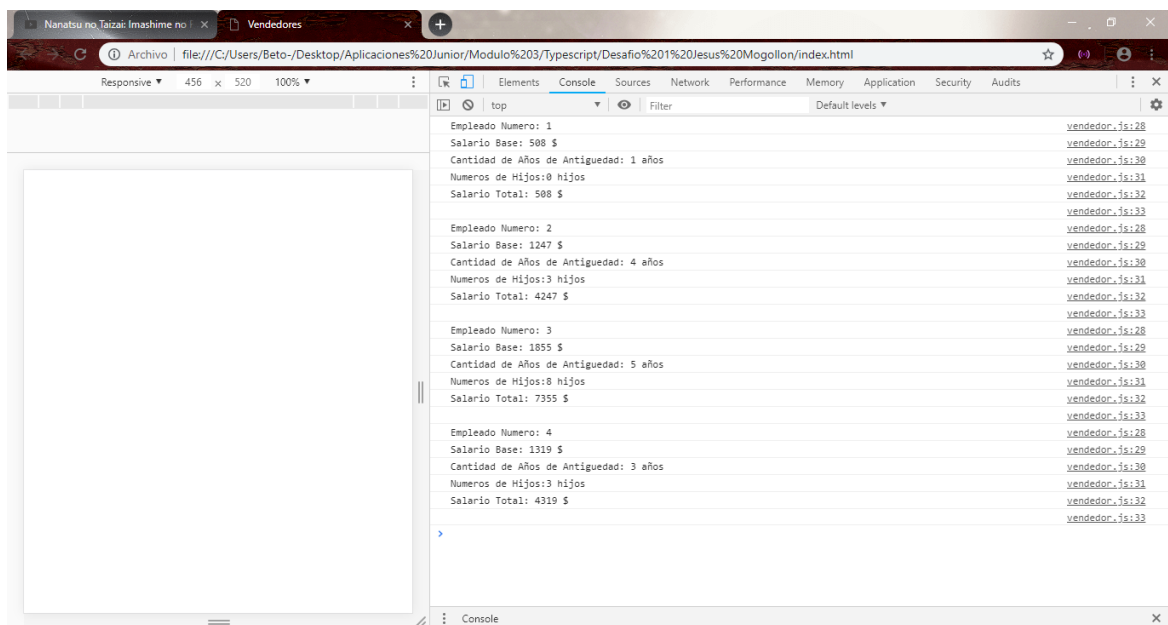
Nanatsu no Taizai: Imashime no | ×
Vendedores ×

Archivo | file:///C:/Users/Beto-/Desktop/Aplicaciones%20Junior/Modulo%203/Typescript/Desafio%201%20Jesus%20Mogollon/index.html

Responsive ▼ 456 × 520 100% ▼

Elements Console Sources Network Performance Memory Application Security Audits

top Filter Default levels ▼

| | |
|---|---|
| Empleado Numero: 1 | vendedor.js:28 |
| Salario Base: 508 $ | vendedor.js:29 |
| Cantidad de Años de Antiguedad: 1 años | vendedor.js:30 |
| Numeros de Hijos:0 hijos | vendedor.js:31 |
| Salario Total: 508 $ | vendedor.js:32 |
| | vendedor.js:33 |
| Empleado Numero: 2 | vendedor.js:28 |
| Salario Base: 1247 $ | vendedor.js:29 |
| Cantidad de Años de Antiguedad: 4 años | vendedor.js:30 |
| Numeros de Hijos:3 hijos | vendedor.js:31 |
| Salario Total: 4247 $ | vendedor.js:32 |
| | vendedor.js:33 |
| Empleado Numero: 3 | vendedor.js:28 |
| Salario Base: 1855 $ | vendedor.js:29 |
| Cantidad de Años de Antiguedad: 5 años | vendedor.js:30 |
| Numeros de Hijos:8 hijos | vendedor.js:31 |
| Salario Total: 7355 $ | vendedor.js:32 |
| | vendedor.js:33 |
| Empleado Numero: 4 | vendedor.js:28 |
| Salario Base: 1319 $ | vendedor.js:29 |
| Cantidad de Años de Antiguedad: 3 años | vendedor.js:30 |
| Numeros de Hijos:3 hijos | vendedor.js:31 |
| Salario Total: 4319 $ | vendedor.js:32 |
| | vendedor.js:33 |

>

Console ×